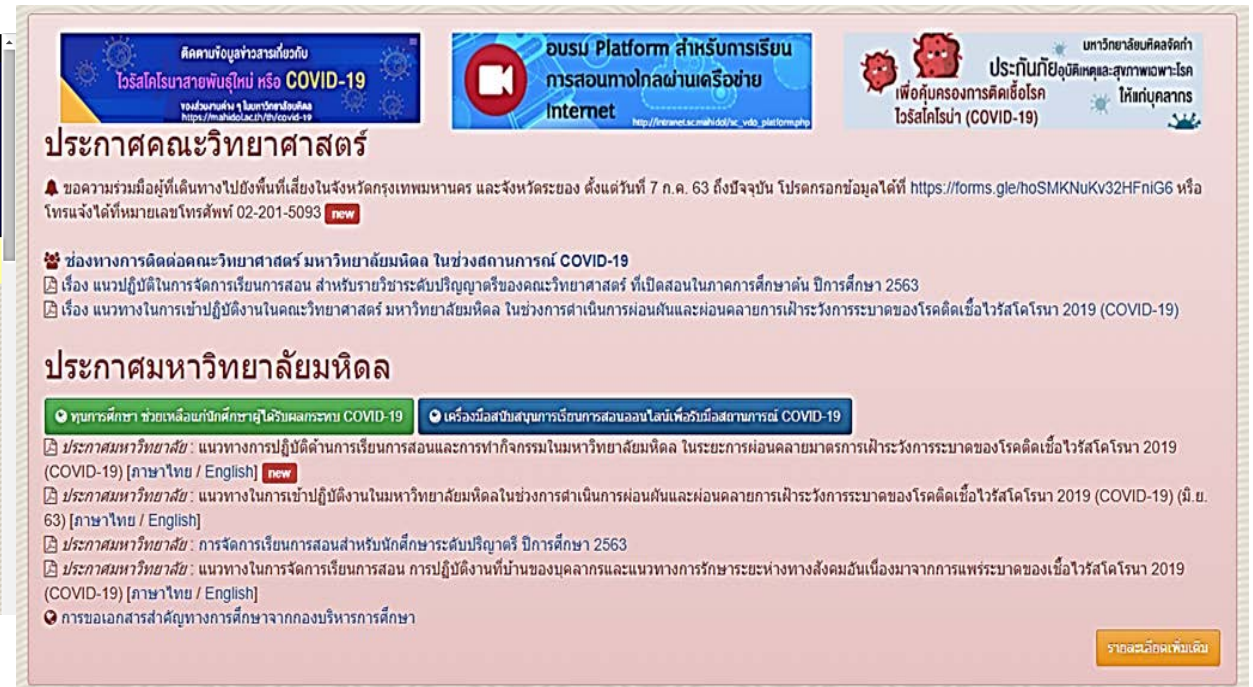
ติดตามข้อมูลข่าวสารเกี่ยวกับ
ไวรัสโคโรนาสายพันธุ์ใหม่ หรือ COVID-19
ของส่วนงานต่าง ๆ ในมหาวิทยาลัยมหิดล
https://mahidol.ac.th/th/covid-19

อบรม Platform สำหรับการเรียนการสอนทางไกลผ่านเครือข่าย Internet
http://intranet.sc.mahidol/sc_vdo_platform.php

มหาวิทยาลัยมหิดลจัดทำ
ประกันภัยอุบัติเหตุและสุขภาพเฉพาะโรค
เพื่อคุ้มครองการติดเชื้อโรค
ไวรัสโคโรน่า (COVID-19)
ให้แก่บุคลากร

ประกาศคณะวิทยาศาสตร์

ขอความร่วมมือผู้ที่เดินทางไปยังพื้นที่เสี่ยงในจังหวัดกรุงเทพมหานคร และจังหวัดระยอง ตั้งแต่วันที่ 7 ก.ค. 63 ถึงปัจจุบัน โปรดกรอกข้อมูลได้ที่ https://forms.gle/hoSMKNuKv32HFniG6 หรือโทรแจ้งได้ที่หมายเลขโทรศัพท์ 02-201-5093 new

ช่องทางการติดต่อคณะวิทยาศาสตร์ มหาวิทยาลัยมหิดล ในช่วงสถานการณ์ COVID-19
เรื่อง แนวปฏิบัติในการจัดการเรียนการสอน สำหรับรายวิชาระดับปริญญาตรีของคณะวิทยาศาสตร์ ที่เปิดสอนในภาคการศึกษาต้น ปีการศึกษา 2563
เรื่อง แนวทางในการเข้าปฏิบัติงานในคณะวิทยาศาสตร์ มหาวิทยาลัยมหิดล ในช่วงการดำเนินการผ่อนผันและผ่อนคลายการเฝ้าระวังการระบาดของโรคติดเชื้อไวรัสโคโรนา 2019 (COVID-19)

ประกาศมหาวิทยาลัยมหิดล

ทุนการศึกษา ช่วยเหลือแก่นักศึกษาผู้ได้รับผลกระทบ COVID-19
เครื่องมือสนับสนุนการเรียนการสอนออนไลน์เพื่อรับมือสถานการณ์ COVID-19

ประกาศมหาวิทยาลัย : แนวทางการปฏิบัติด้านการเรียนการสอนและการทำกิจกรรมในมหาวิทยาลัยมหิดล ในระยะการผ่อนคลายมาตรการเฝ้าระวังการระบาดของโรคติดเชื้อไวรัสโคโรนา 2019 (COVID-19) [ภาษาไทย / English] new
ประกาศมหาวิทยาลัย : แนวทางในการเข้าปฏิบัติงานในมหาวิทยาลัยมหิดลในช่วงการดำเนินการผ่อนผันและผ่อนคลายการเฝ้าระวังการระบาดของโรคติดเชื้อไวรัสโคโรนา 2019 (COVID-19) (มิ.ย. 63) [ภาษาไทย / English]
ประกาศมหาวิทยาลัย : การจัดการเรียนการสอนสำหรับนักศึกษาระดับปริญญาตรี ปีการศึกษา 2563
ประกาศมหาวิทยาลัย : แนวทางในการจัดการเรียนการสอน การปฏิบัติงานที่บ้านของบุคลากรและแนวทางการรักษาระยะห่างทางสังคมอันเนื่องมาจากการแพร่ระบาดของเชื้อไวรัสโคโรนา 2019 (COVID-19) [ภาษาไทย / English]
การขอเอกสารสำคัญทางการศึกษาจากกองบริหารการศึกษา

รายละเอียดเพิ่มเติม